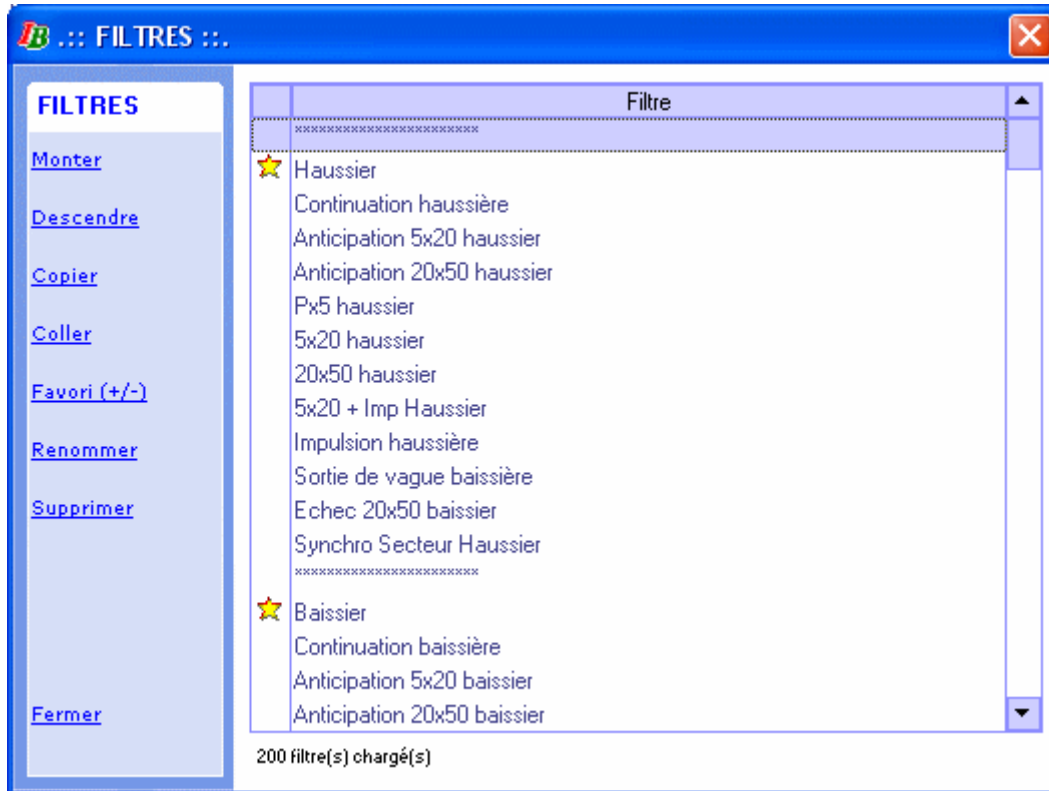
IB .:: FILTRES ::.

FILTRES

Monter

Descendre

Copier

Coller

Favori (+/-)

Renommer

Supprimer

Fermer

| | Filtre |
|---|---|
| | \*\*\*\*\*\*\*\*\*\*\*\*\*\*\*\*\*\*\*\*\*\*\* |
| | Haussier |
| | Continuation haussière |
| | Anticipation 5x20 haussier |
| | Anticipation 20x50 haussier |
| | Px5 haussier |
| | 5x20 haussier |
| | 20x50 haussier |
| | 5x20 + Imp Haussier |
| | Impulsion haussière |
| | Sortie de vague baissière |
| | Echec 20x50 baissier |
| | Synchro Secteur Haussier |
| | \*\*\*\*\*\*\*\*\*\*\*\*\*\*\*\*\*\*\*\*\*\*\* |
| | Baissier |
| | Continuation baissière |
| | Anticipation 5x20 baissier |
| | Anticipation 20x50 baissier |

200 filtre(s) chargé(s)